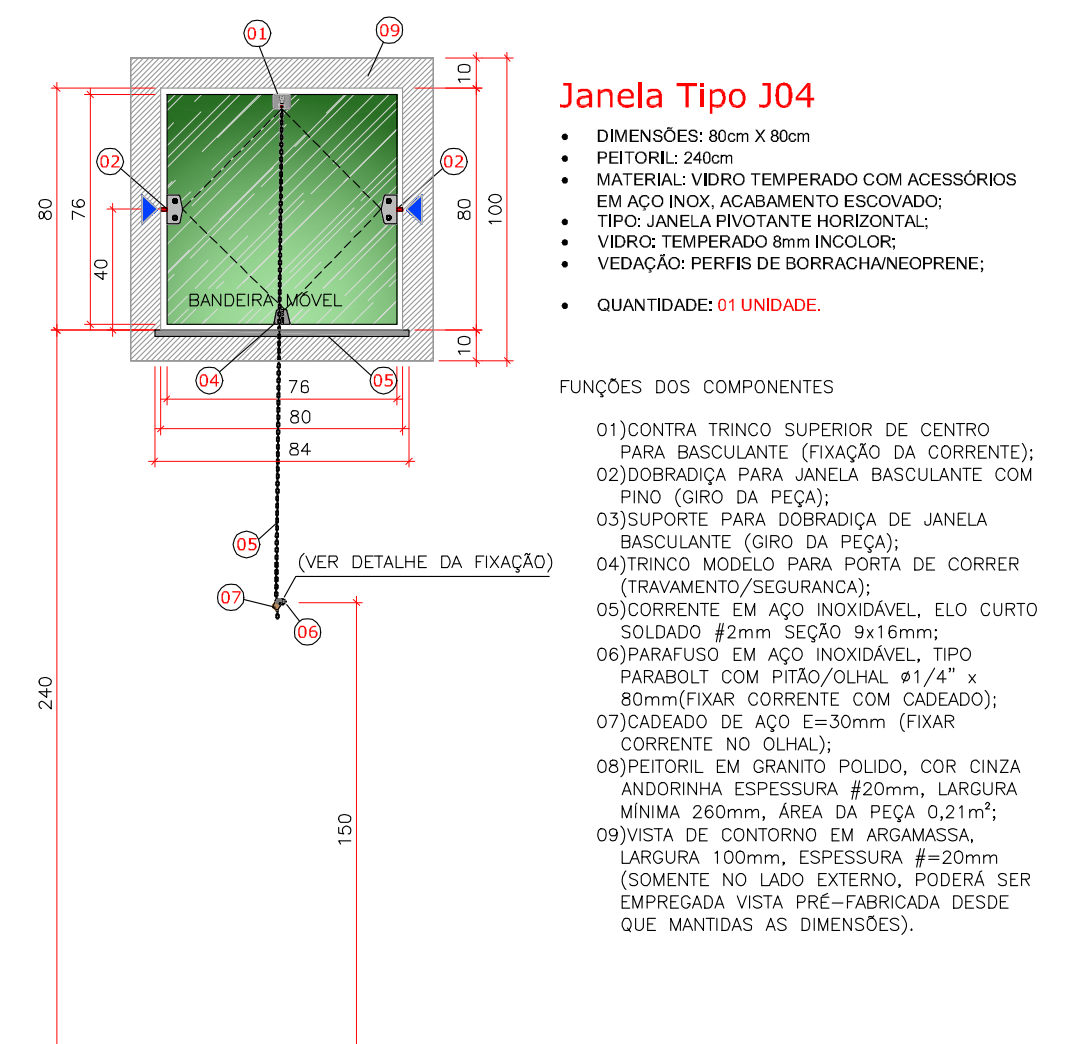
01
09
10
80
76
40
02
02
80
100
BANDEIRA MÓVEL
10
04
05
76
80
84
05
(VER DETALHE DA FIXAÇÃO)
07
06
240
150

Janela Tipo J04

• DIMENSÕES: 80cm X 80cm
• PEITORIL: 240cm
• MATERIAL: VIDRO TEMPERADO COM ACESSÓRIOS EM AÇO INOX, ACABAMENTO ESCOVADO;
• TIPO: JANELA PIVOTANTE HORIZONTAL;
• VIDRO: TEMPERADO 8mm INCOLOR;
• VEDAÇÃO: PERFIS DE BORRACHA/NEOPRENE;

• QUANTIDADE: 01 UNIDADE.

FUNÇÕES DOS COMPONENTES

01)CONTRA TRINCO SUPERIOR DE CENTRO PARA BASCULANTE (FIXAÇÃO DA CORRENTE);
02)DOBRADIÇA PARA JANELA BASCULANTE COM PINO (GIRO DA PEÇA);
03)SUPORTE PARA DOBRADIÇA DE JANELA BASCULANTE (GIRO DA PEÇA);
04)TRINCO MODELO PARA PORTA DE CORRER (TRAVAMENTO/SEGURANCA);
05)CORRENTE EM AÇO INOXIDÁVEL, ELO CURTO SOLDADO #2mm SEÇÃO 9x16mm;
06)PARAFUSO EM AÇO INOXIDÁVEL, TIPO PARABOLT COM PITÃO/OLHAL ø1/4" x 80mm(FIXAR CORRENTE COM CADEADO);
07)CADEADO DE AÇO E=30mm (FIXAR CORRENTE NO OLHAL);
08)PEITORIL EM GRANITO POLIDO, COR CINZA ANDORINHA ESPESSURA #20mm, LARGURA MÍNIMA 260mm, ÁREA DA PEÇA 0,21m²;
09)VISTA DE CONTORNO EM ARGAMASSA, LARGURA 100mm, ESPESSURA #=20mm (SOMENTE NO LADO EXTERNO, PODERÁ SER EMPREGADA VISTA PRÉ-FABRICADA DESDE QUE MANTIDAS AS DIMENSÕES).